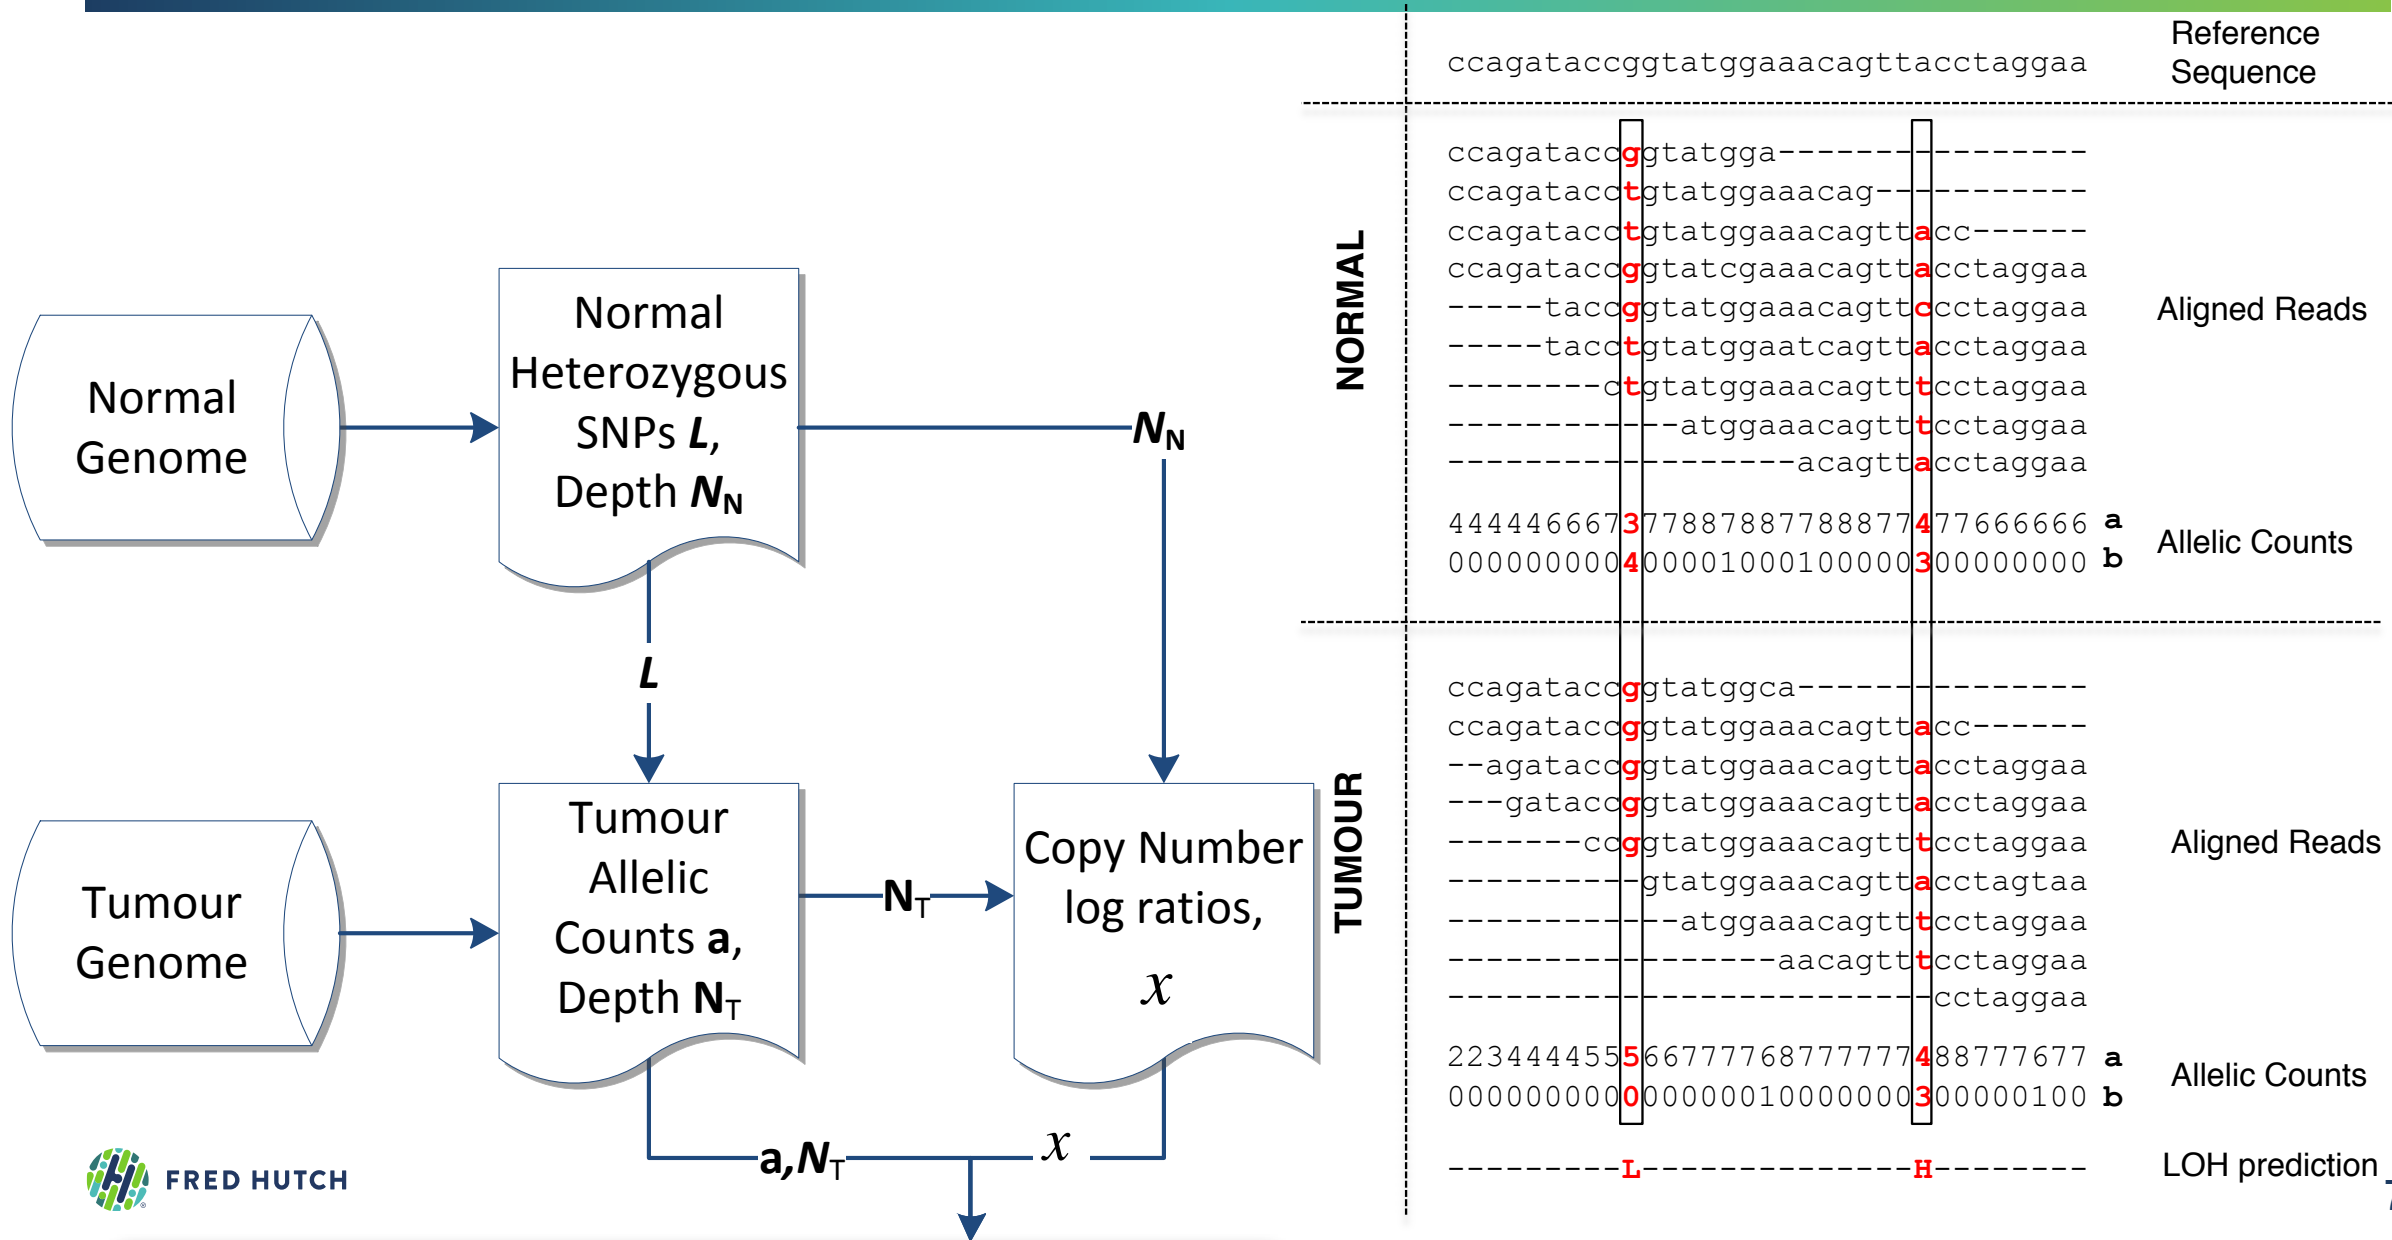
Normal Genome

Normal Heterozygous SNPs $L$, Depth $N_N$

$N_N$

$L$

Tumour Genome

Tumour Allelic Counts a, Depth $N_T$

$N_T$

Copy Number log ratios, $x$

a,$N_T$

$x$

FRED HUTCH

ccagataccggtatggaaacagttacctaggaa

Reference Sequence

NORMAL

ccagataccggtatgga----------------
ccagatacctgtatggaaacag-----------
ccagatacctgtatggaaacagttacc------
ccagataccggtatcgaaacagttacctaggaa
-----taccggtatggaaacagttcctaggaa
-----tacctgtatggaatcagttacctaggaa
--------ctgtatggaaacagtttcctaggaa
-----------atggaaacagtttcctaggaa
-----------------acagttacctaggaa

Aligned Reads

444446667377887887788877477666666 a
000000000400001001000003000000000 b

Allelic Counts

TUMOUR

ccagataccggtatggca---------------
ccagataccggtatggaaacagttacc------
--agataccggtatggaaacagttacctaggaa
---gataccggtatggaaacagttacctaggaa
-------ccggtatggaaacagtttcctaggaa
----------gtatggaaacagttacctagtaa
-----------atggaaacagtttcctaggaa
----------------aacagtttcctaggaa
-----------------------cctaggaa

Aligned Reads

223444445566777768777777488777677 a
000000000000000010000000300000100 b

Allelic Counts

---------L-------------H--------

LOH prediction